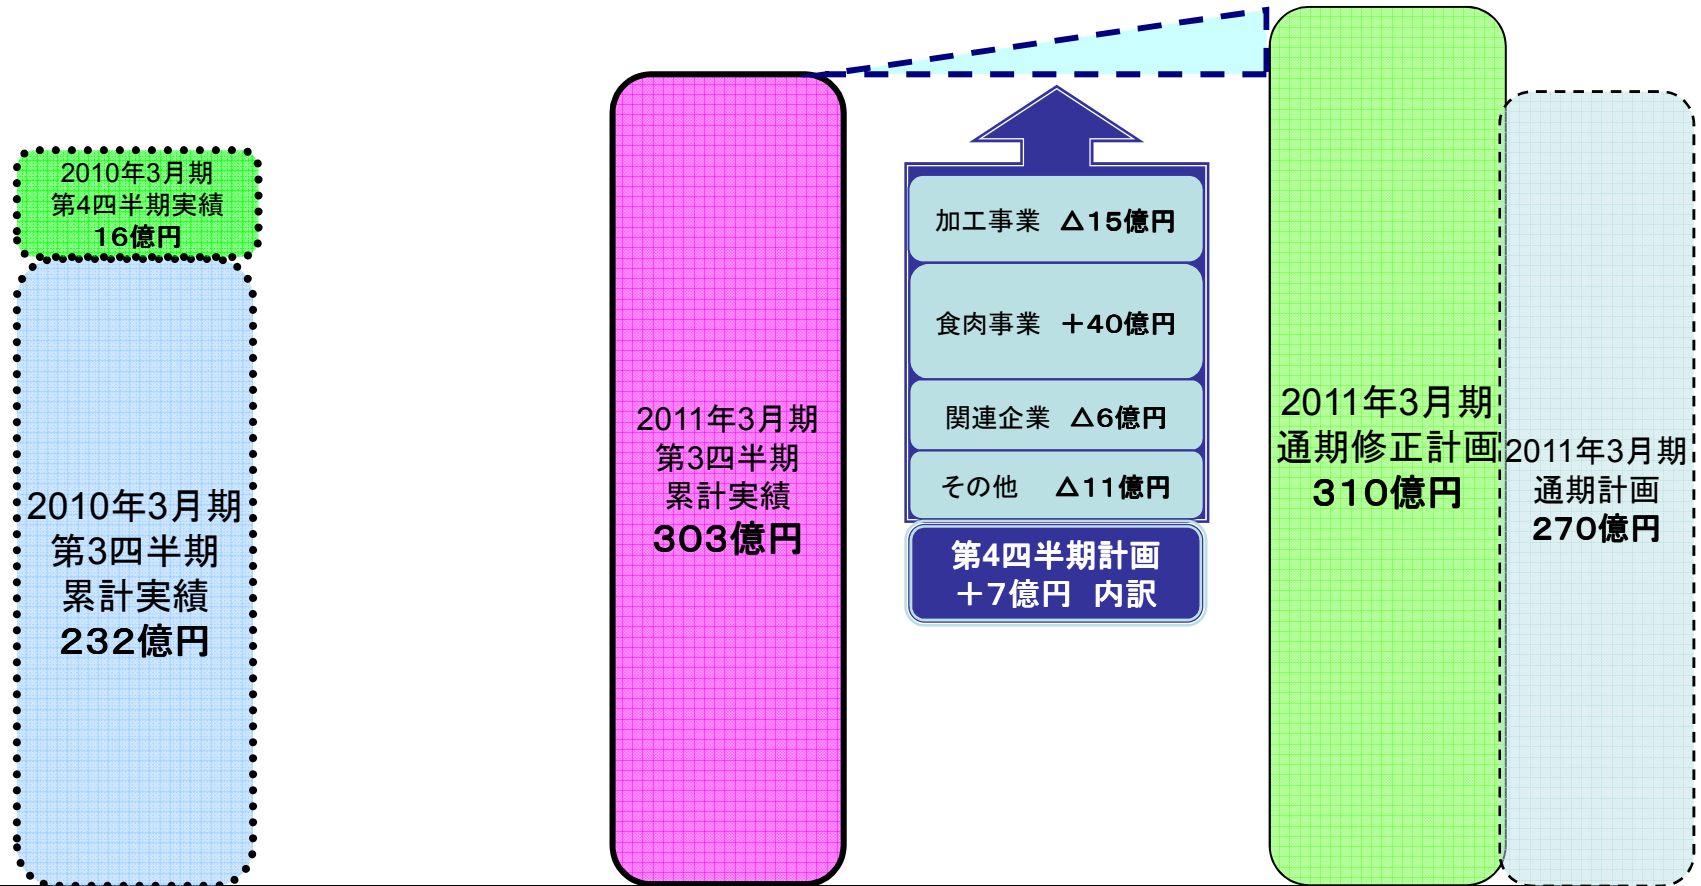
2010年3月期
第4四半期実績
16億円

2010年3月期
第3四半期
累計実績
232億円

2011年3月期
第3四半期
累計実績
303億円

加工事業　△15億円

食肉事業　＋40億円

関連企業　△6億円

その他　△11億円

第4四半期計画
＋7億円　内訳

2011年3月期
通期修正計画
310億円

2011年3月期
通期計画
270億円